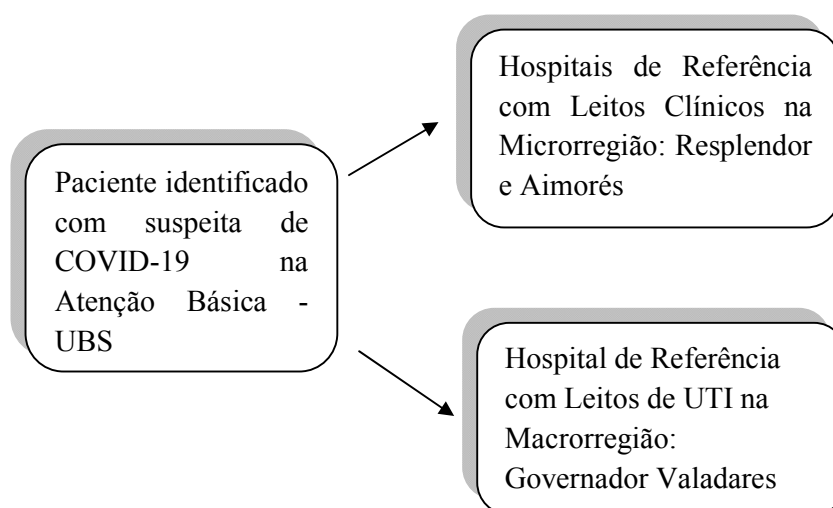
Paciente identificado com suspeita de COVID-19 na Atenção Básica - UBS

Hospitais de Referência com Leitos Clínicos na Microrregião: Resplendor e Aimorés

Hospital de Referência com Leitos de UTI na Macrorregião: Governador Valadares